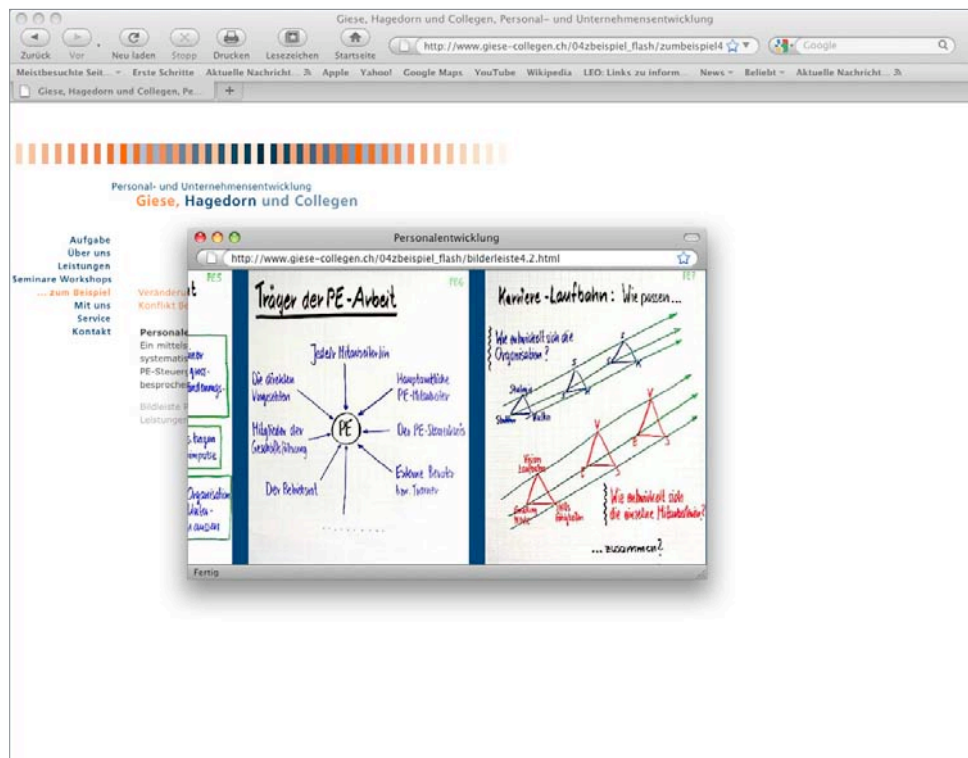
Giese, Hagedorn und Collegen, Personal- und Unternehmensentwicklung

Zurück Vor Neu laden Stopp Drucken Lesezeichen Startseite

http://www.giese-collegen.ch/04zbeispiel_flash/zumbeispiel4

Google

Meistbesuchte Seit... Erste Schritte Aktuelle Nachricht... Apple Yahoo! Google Maps YouTube Wikipedia LEO: Links zu inform... News Beliebt Aktuelle Nachricht...

Giese, Hagedorn und Collegen, Pe...

Personal- und Unternehmensentwicklung
Giese, Hagedorn und Collegen

Aufgabe
Über uns
Leistungen
Seminare Workshops
... zum Beispiel
Mit uns
Service
Kontakt

Veränder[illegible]
Konflikt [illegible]

Personal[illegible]
Ein mittels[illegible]
systemati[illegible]
PE-Steuer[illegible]
besproche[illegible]

Bildleiste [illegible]
Leistunge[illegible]

Personalentwicklung

http://www.giese-collegen.ch/04zbeispiel_flash/bilderleiste4.2.html

PE5

PE6

Träger der PE-Arbeit

Jede/r Mitarbeiter/in

Die direkten Vorgesetzten

Hauptamtliche PE-Mitarbeiter

PE

Mitglieder der Geschäftsführung

Der PE-Steuerkreis

Der Betriebsrat

Externe Berater bzw. Trainer

PE7

Karriere-Laufbahn: Wie passen...

Wie entwickelt sich die Organisation?

Wie entwickelt sich die einzelne Mitarbeiterin?

... zusammen?

Fertig